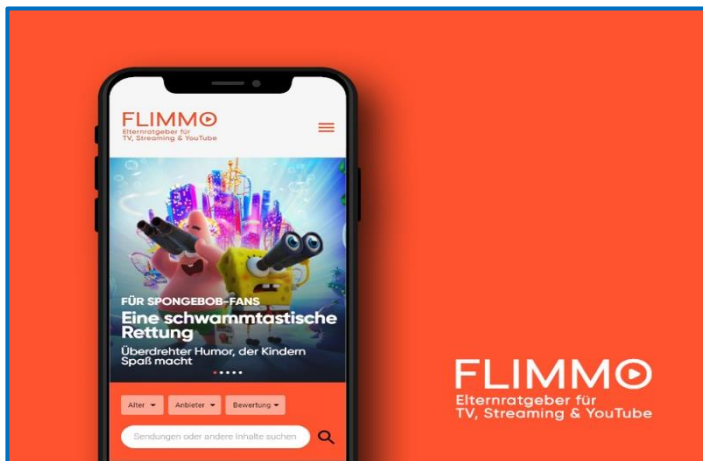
FLIMMO
Elternratgeber für TV, Streaming & YouTube

FÜR SPONGEBOB-FANS
Eine schwammtastische Rettung
Überdrehter Humor, der Kindern Spaß macht

Alter
Anbieter
Bewertung
Sendungen oder andere Inhalte suchen

FLIMMO
Elternratgeber für TV, Streaming & YouTube